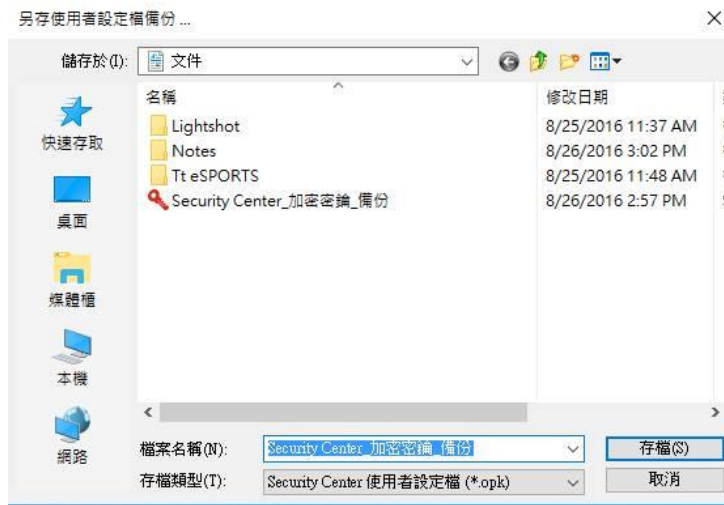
另存使用者設定檔備份 ...

×

儲存於(I): 文件

名稱

修改日期

Lightshot 8/25/2016 11:37 AM
Notes 8/26/2016 3:02 PM
Tt eSPORTS 8/25/2016 11:48 AM
Security Center_加密密鑰_備份 8/26/2016 2:57 PM

快速存取
桌面
媒體櫃
本機
網路

檔案名稱(N): Security Center_加密密鑰_備份
存檔類型(T): Security Center 使用者設定檔 (*.opk)

存檔(S)
取消